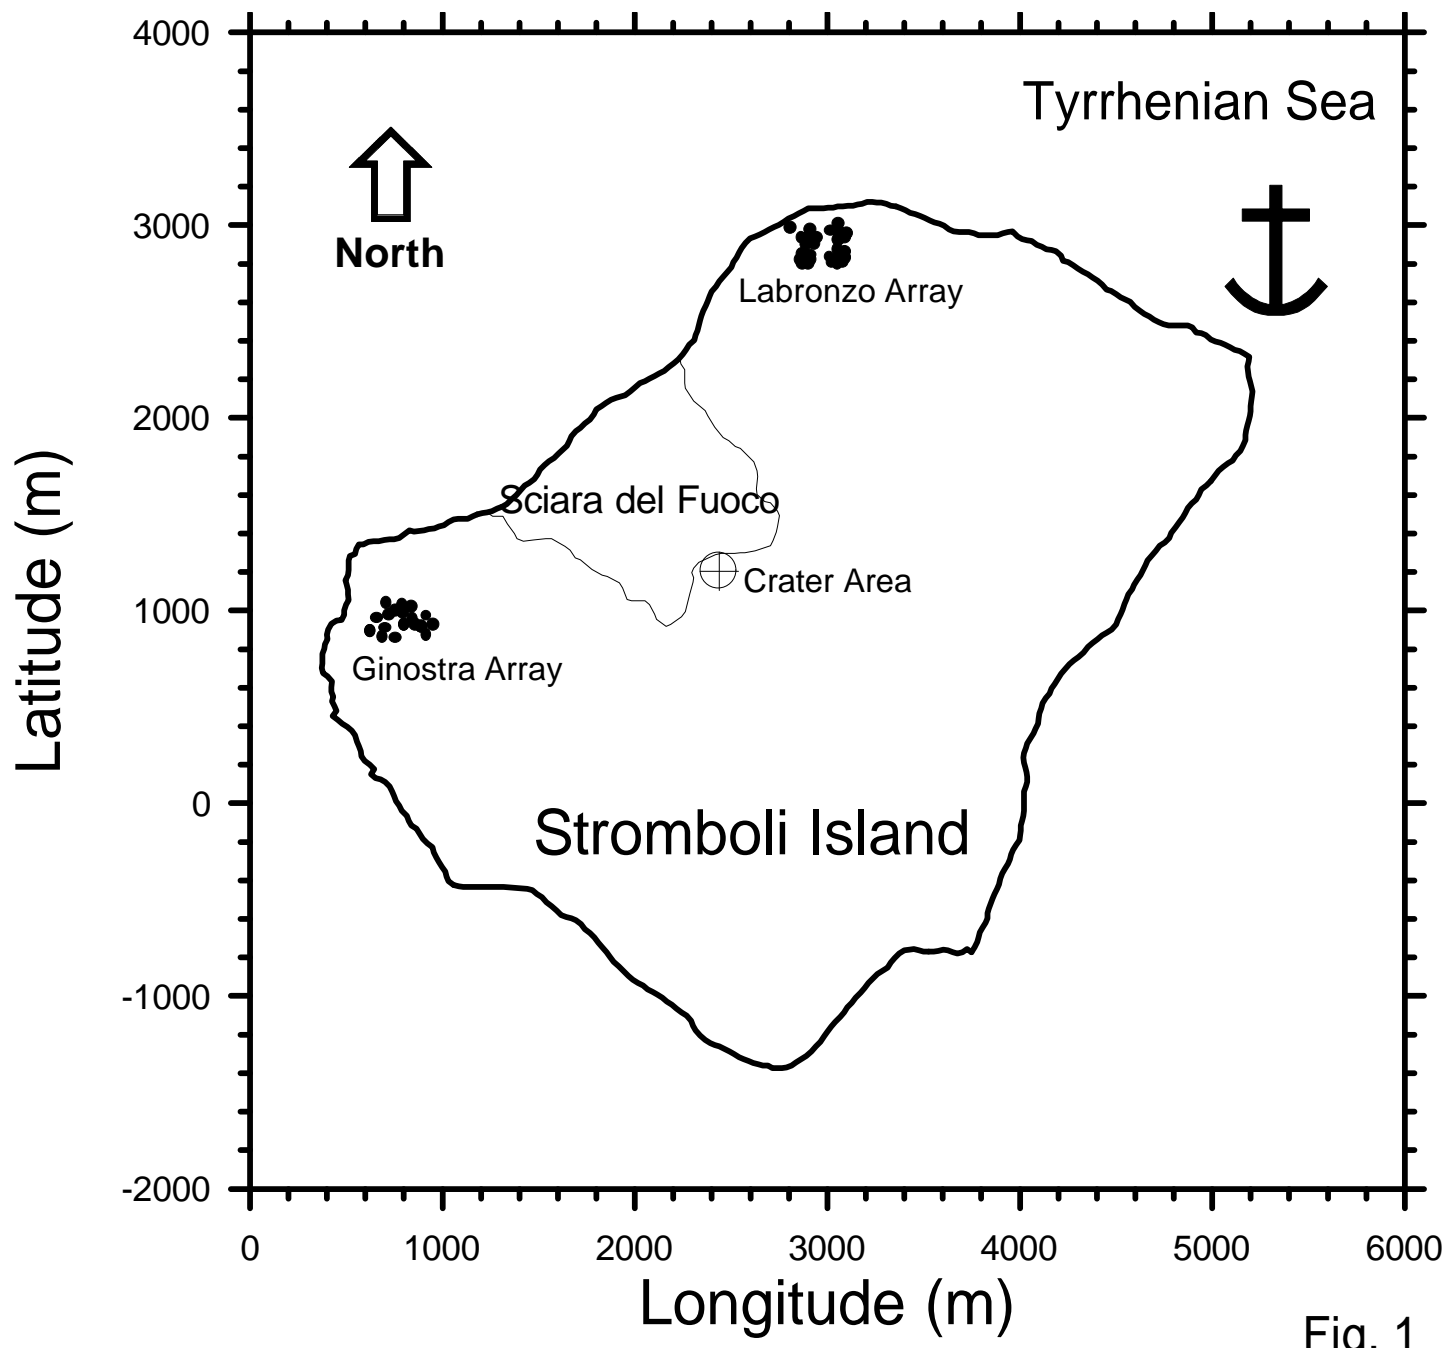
4000
3000
2000
1000
0
-1000
-2000

Latitude (m)

Tyrrhenian Sea

North

Labronzo Array

Sciara del Fuoco

Crater Area

Ginostra Array

Stromboli Island

0
1000
2000
3000
4000
5000
6000

Longitude (m)

Fig. 1